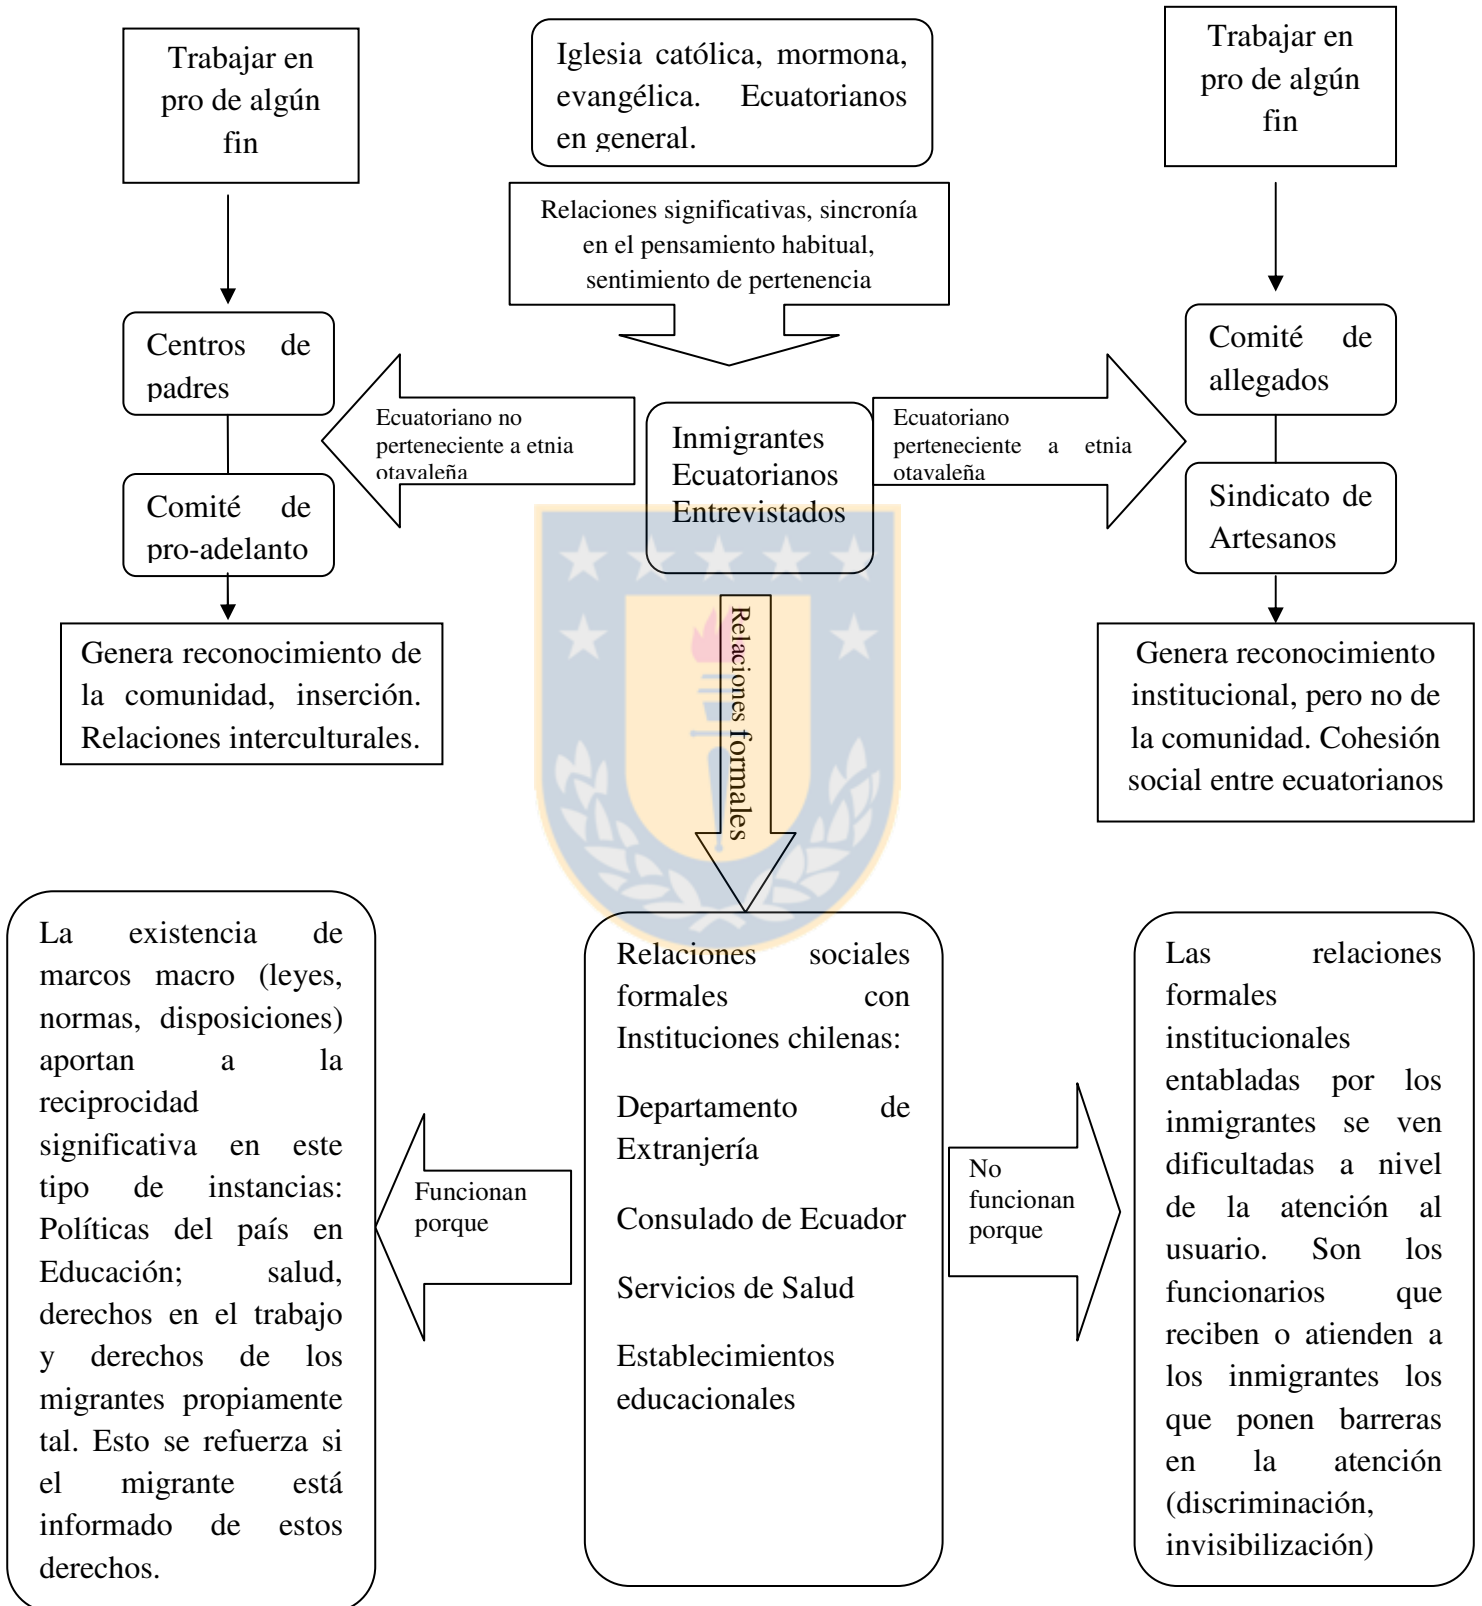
Trabajar en pro de algún fin

Iglesia católica, mormona, evangélica. Ecuatorianos en general.

Trabajar en pro de algún fin

Relaciones significativas, sincronía en el pensamiento habitual, sentimiento de pertenencia

Centros de padres

Ecuatoriano no perteneciente a etnia otavaleña

Inmigrantes Ecuatorianos Entrevistados

Ecuatoriano perteneciente a etnia otavaleña

Comité de allegados

Comité de pro-adelanto

Sindicato de Artesanos

Relaciones formales

Genera reconocimiento de la comunidad, inserción. Relaciones interculturales.

Genera reconocimiento institucional, pero no de la comunidad. Cohesión social entre ecuatorianos

La existencia de marcos macro (leyes, normas, disposiciones) aportan a la reciprocidad significativa en este tipo de instancias: Políticas del país en Educación; salud, derechos en el trabajo y derechos de los migrantes propiamente tal. Esto se refuerza si el migrante está informado de estos derechos.

Funcionan porque

Relaciones sociales formales con Instituciones chilenas:

Departamento de Extranjería

Consulado de Ecuador

Servicios de Salud

Establecimientos educacionales

No funcionan porque

Las relaciones formales institucionales entabladas por los inmigrantes se ven dificultadas a nivel de la atención al usuario. Son los funcionarios que reciben o atienden a los inmigrantes los que ponen barreras en la atención (discriminación, invisibilización)